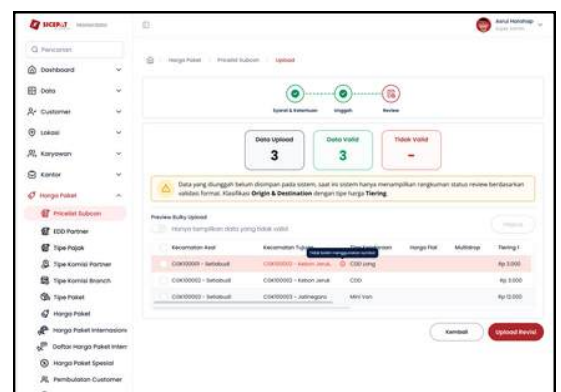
SICEPAT

Q Pencarian

Dashboard

Data

Customer

Lokasi

Karyawan

Kantor

Harga Paket

Pricelist Subcon

EDD Partner

Tipe Pajak

Tipe Komisi Partner

Tipe Komisi Branch

Tipe Paket

Harga Paket

Harga Paket Internasional

Daftar Harga Paket Inter

Harga Paket Spesial

Pembulatan Customer

Asrul Halohap

Harga Paket > Pricelist Subcon > Upload

Syarat & Ketentuan   Unggah   Review

Data Upload
3

Data Valid
3

Tidak Valid
-

Data yang diunggah belum disimpan pada sistem, saat ini sistem hanya menampilkan rangkuman status review berdasarkan validasi format. Klasifikasi **Origin & Destination** dengan tipe harga **Tiering**.

Preview Bulky Upload

Hanya tampilkan data yang tidak valid

Hapus

| | Kecamatan Asal | Kecamatan Tujuan | Tipe Layanan | Harga Flat | Multidrop | Tiering 1 |
|---|---|---|---|---|---|---|
| | CGK10002 - Setiabudi | CGK10002 - Kebon Jeruk | COD yang | | | Rp 3.000 |
| | CGK10002 - Setiabudi | CGK10002 - Kebon Jeruk | COD | | | Rp 3.000 |
| | CGK10002 - Setiabudi | CGK10003 - Jatinegara | Mini Van | | | Rp 12.000 |

Tidak boleh menggunakan symbol

Kembali   Upload Revisi